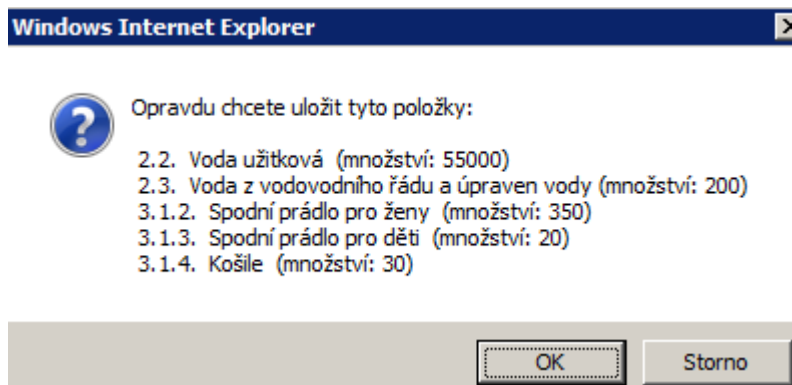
Windows Internet Explorer

Opravdu chcete uložit tyto položky:

2.2. Voda užitková (množství: 55000)
2.3. Voda z vodovodního řádu a úpraven vody (množství: 200)
3.1.2. Spodní prádlo pro ženy (množství: 350)
3.1.3. Spodní prádlo pro děti (množství: 20)
3.1.4. Košile (množství: 30)

OK
Storno